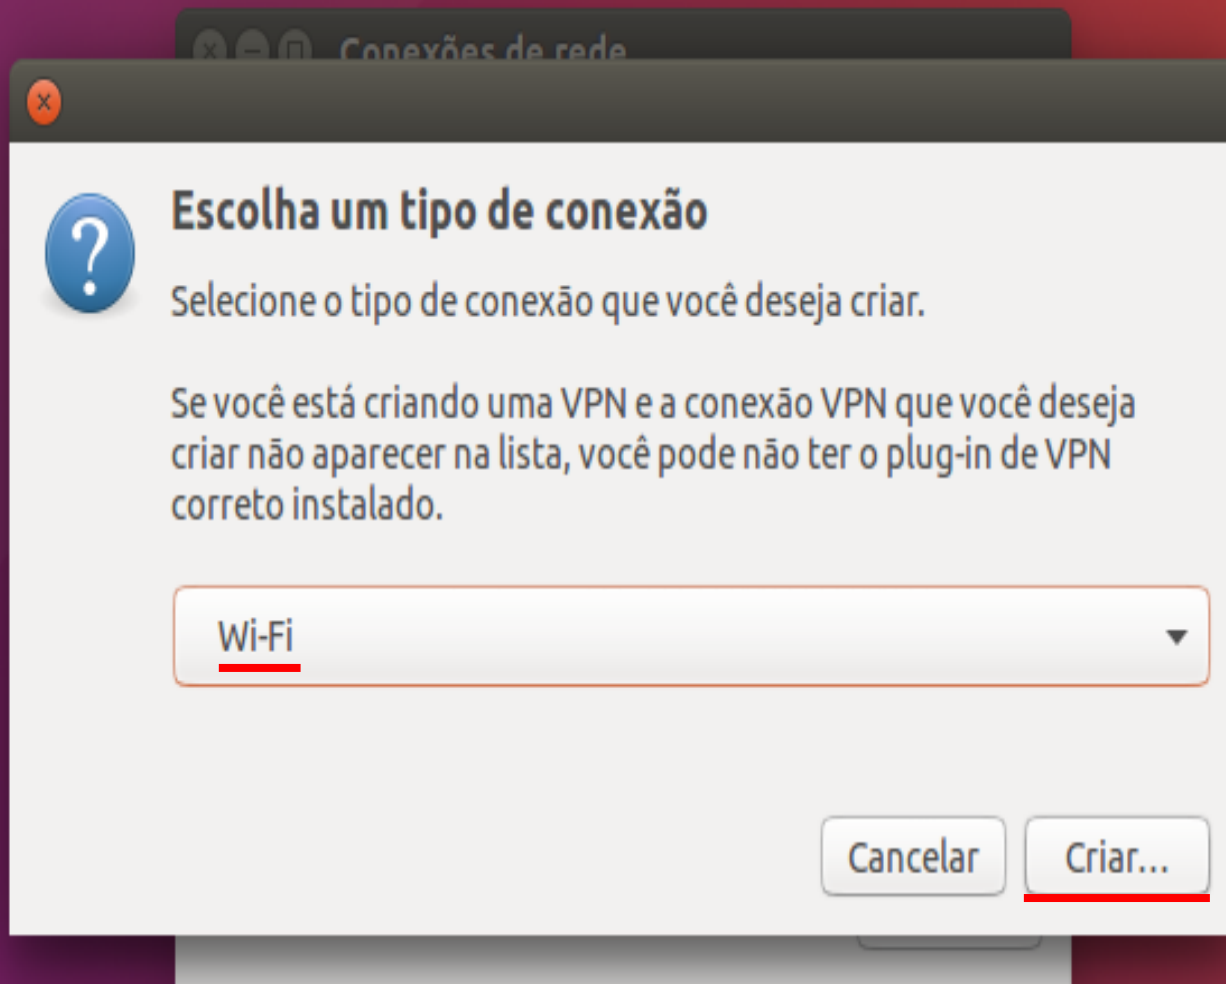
Conexões de rede

Escolha um tipo de conexão

Selecione o tipo de conexão que você deseja criar.

Se você está criando uma VPN e a conexão VPN que você deseja criar não aparecer na lista, você pode não ter o plug-in de VPN correto instalado.

Wi-Fi

Cancelar

Criar...